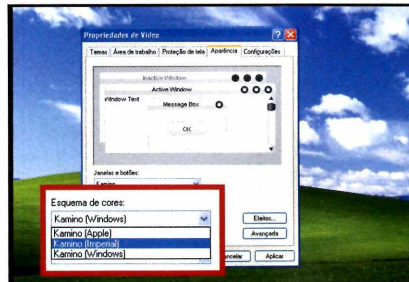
Propriedades de Vídeo

Temas | Área de trabalho | Proteção de tela | Aparência | Configurações

Inactive Window

Active Window

Window Text

Message Box

OK

Janelas e botões:

Kamino

Esquema de cores:

Kamino (Windows)

Kamino (Apple)

Kamino (Imperial)

Kamino (Windows)

Efeitos...

Avançada

ancelar

Aplicar